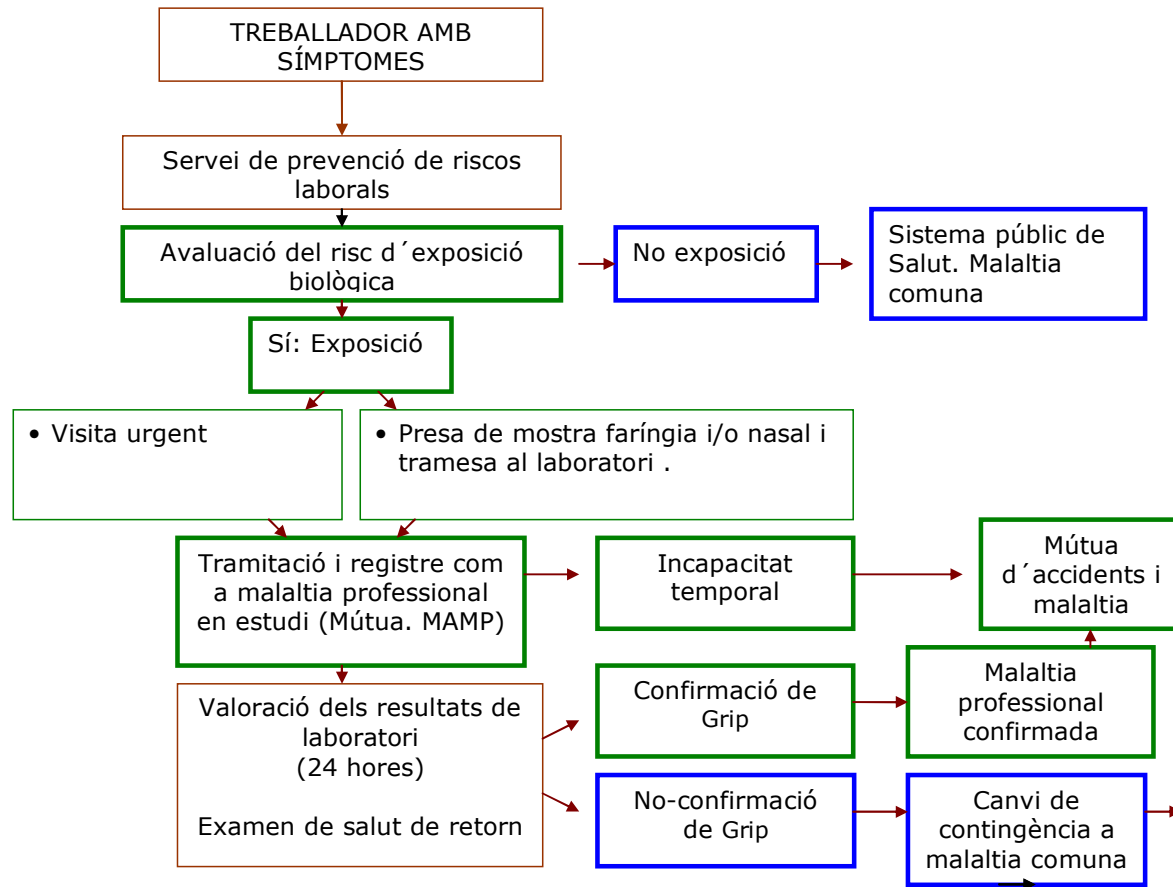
TREBALLADOR AMB SÍMPTOMES

Servei de prevenció de riscos laborals

Avaluació del risc d´exposició biològica

No exposició

Sistema públic de Salut. Malaltia comuna

Sí: Exposició

• Visita urgent

• Presa de mostra faríngia i/o nasal i tramesa al laboratori .

Tramitació i registre com a malaltia professional en estudi (Mútua. MAMP)

Incapacitat temporal

Mútua d´accidents i malaltia

Valoració dels resultats de laboratori
(24 hores)

Examen de salut de retorn

Confirmació de Grip

Malaltia professional confirmada

No-confirmació de Grip

Canvi de contingència a malaltia comuna